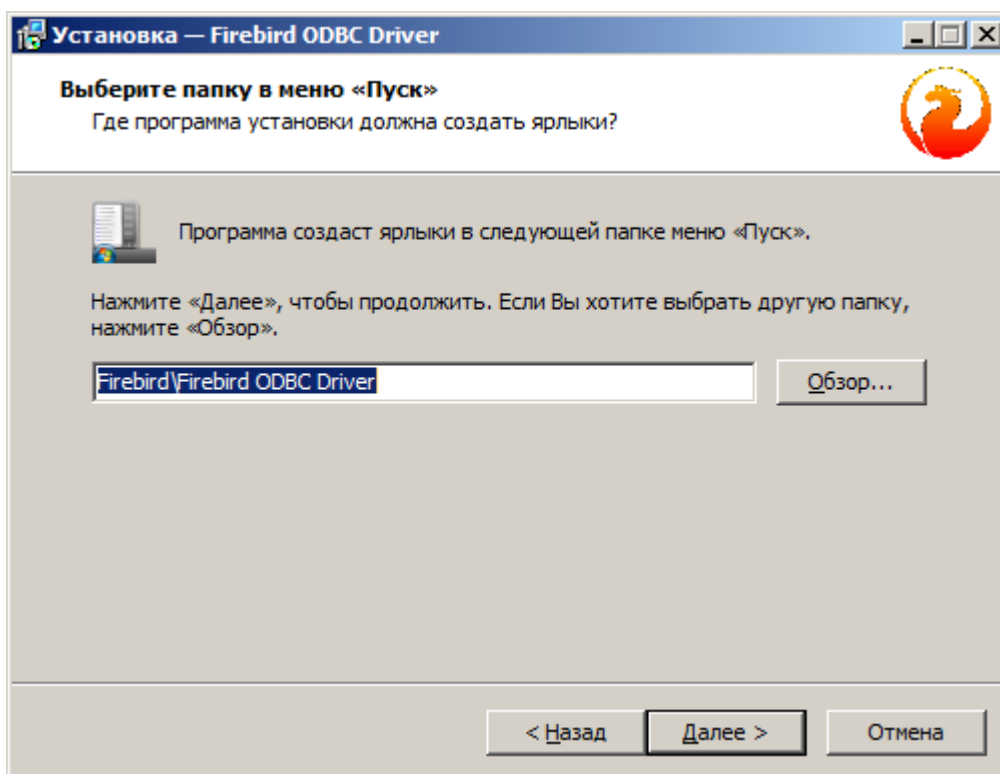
Установка — Firebird ODBC Driver

Выберите папку в меню «Пуск»
Где программа установки должна создать ярлыки?

Программа создаст ярлыки в следующей папке меню «Пуск».

Нажмите «Далее», чтобы продолжить. Если Вы хотите выбрать другую папку, нажмите «Обзор».

Firebird\Firebird ODBC Driver

Обзор...

< Назад

Далее >

Отмена